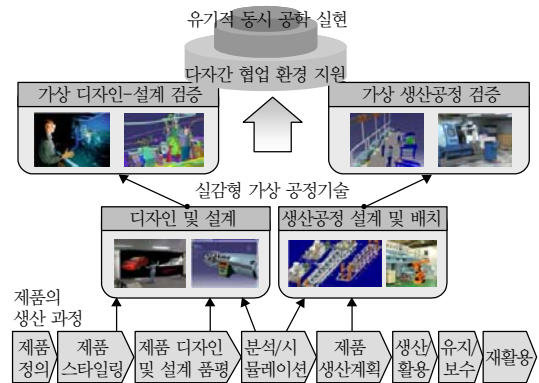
유기적 동시 공학 실현

다자간 협업 환경 지원

가상 디자인-설계 검증

가상 생산공정 검증

실감형 가상 공정기술

디자인 및 설계

생산공정 설계 및 배치

제품의 생산 과정

제품 정의

제품 스타일링

제품 디자인 및 설계 품평

분석/시뮬레이션

제품 생산계획

생산/활용

유지/보수

재활용